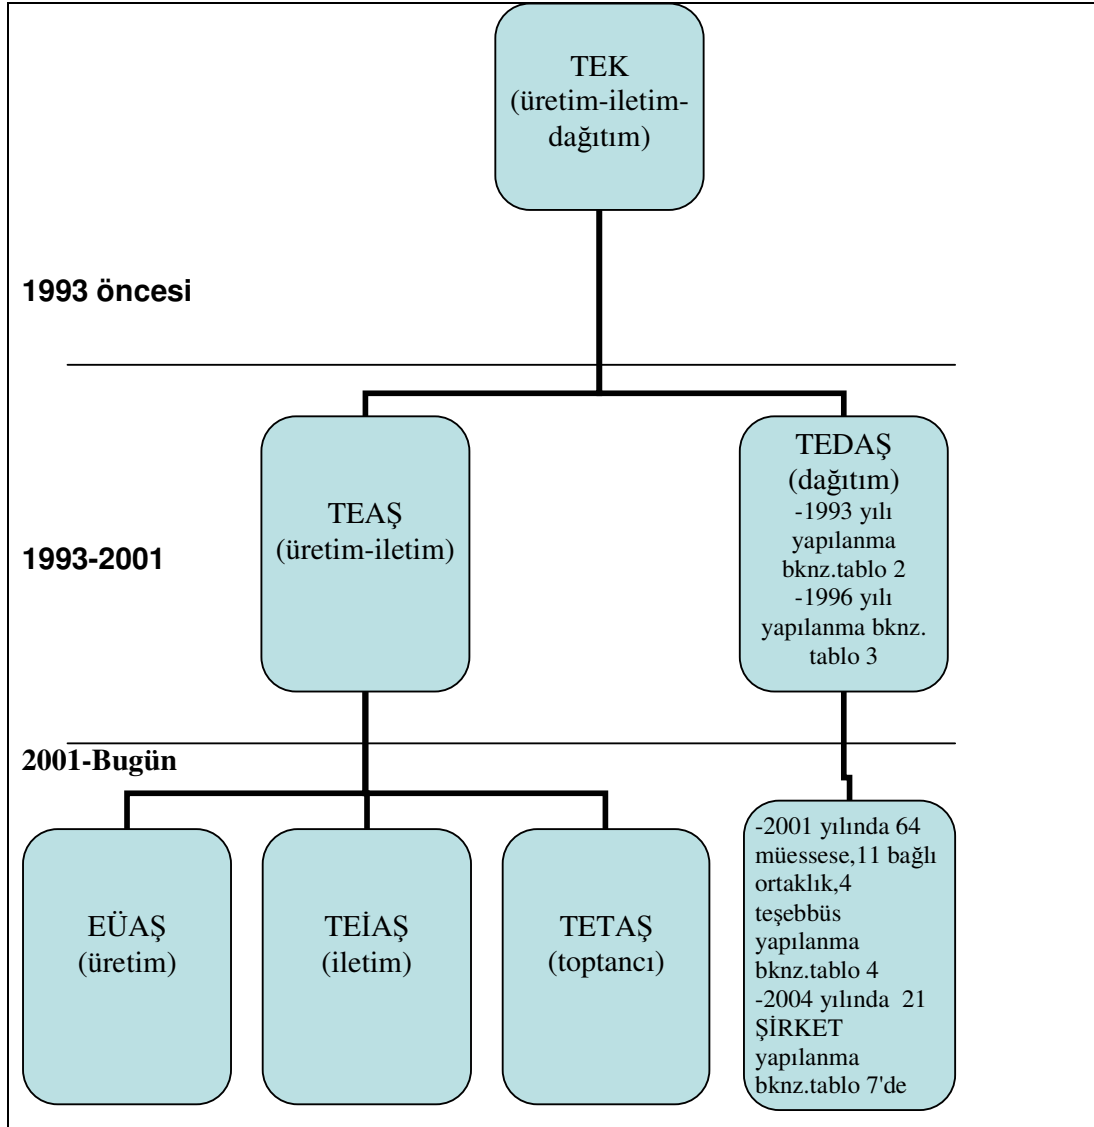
TEK
(üretim-iletim-dağıtım)

1993 öncesi

1993-2001

TEAŞ
(üretim-iletim)

TEDAŞ
(dağıtım)
-1993 yılı yapılanma bknz.tablo 2
-1996 yılı yapılanma bknz. tablo 3

2001-Bugün

EÜAŞ
(üretim)

TEİAŞ
(iletim)

TETAŞ
(toptancı)

-2001 yılında 64 müessese,11 bağlı ortaklık,4 teşebbüs yapılanma bknz.tablo 4
-2004 yılında 21 ŞİRKET yapılanma bknz.tablo 7'de